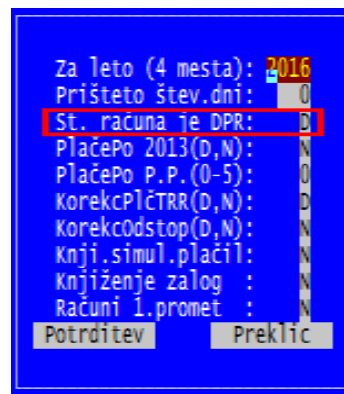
Za leto (4 mesta): 2016
Prišteto štev.dni: 0
St. računa je DPR: D
PlačePo 2013(D,N): N
PlačePo P.P.(0-5): 0
KorekcPlčTRR(D,N): D
KorekcOdstop(D,N): N
Knji.simul.plačil: N
Knjiženje zalog : N
Računi 1.promet : N
Potrditev
Preklic